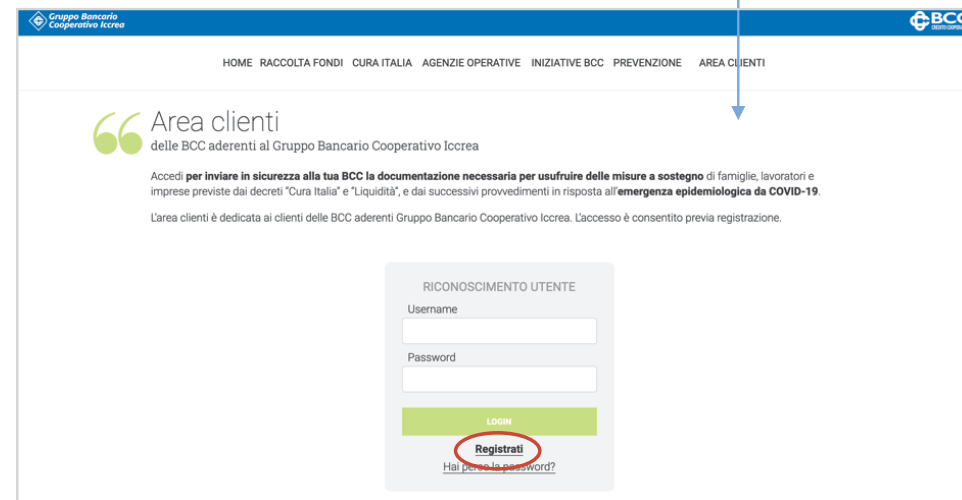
Gruppo Bancario Cooperativo Iccrea

BCC

HOME RACCOLTA FONDI CURA ITALIA AGENZIE OPERATIVE INIZIATIVE BCC PREVENZIONE AREA CLIENTI

Area clienti
delle BCC aderenti al Gruppo Bancario Cooperativo Iccrea

Accedi **per inviare in sicurezza alla tua BCC la documentazione necessaria per usufruire delle misure a sostegno** di famiglie, lavoratori e imprese previste dai decreti "Cura Italia" e "Liquidità", e dai successivi provvedimenti in risposta all'**emergenza epidemiologica da COVID-19**.

L'area clienti è dedicata ai clienti delle BCC aderenti Gruppo Bancario Cooperativo Iccrea. L'accesso è consentito previa registrazione.

RICONOSCIMENTO UTENTE

Username

Password

LOGIN

Registrati

Hai perso la password?